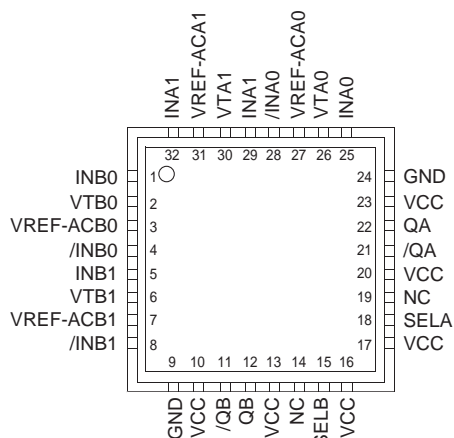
INA1 VREF-ACA1 VTA1 INA1 /INA0 VREF-ACA0 VTA0 INA0

32 31 30 29 28 27 26 25

INB0 1
VTB0 2
VREF-ACB0 3
/INB0 4
INB1 5
VTB1 6
VREF-ACB1 7
/INB1 8

24 GND
23 VCC
22 QA
21 /QA
20 VCC
19 NC
18 SELA
17 VCC

9 10 11 12 13 14 15 16

GND VCC /QB QB VCC NC SELB VCC